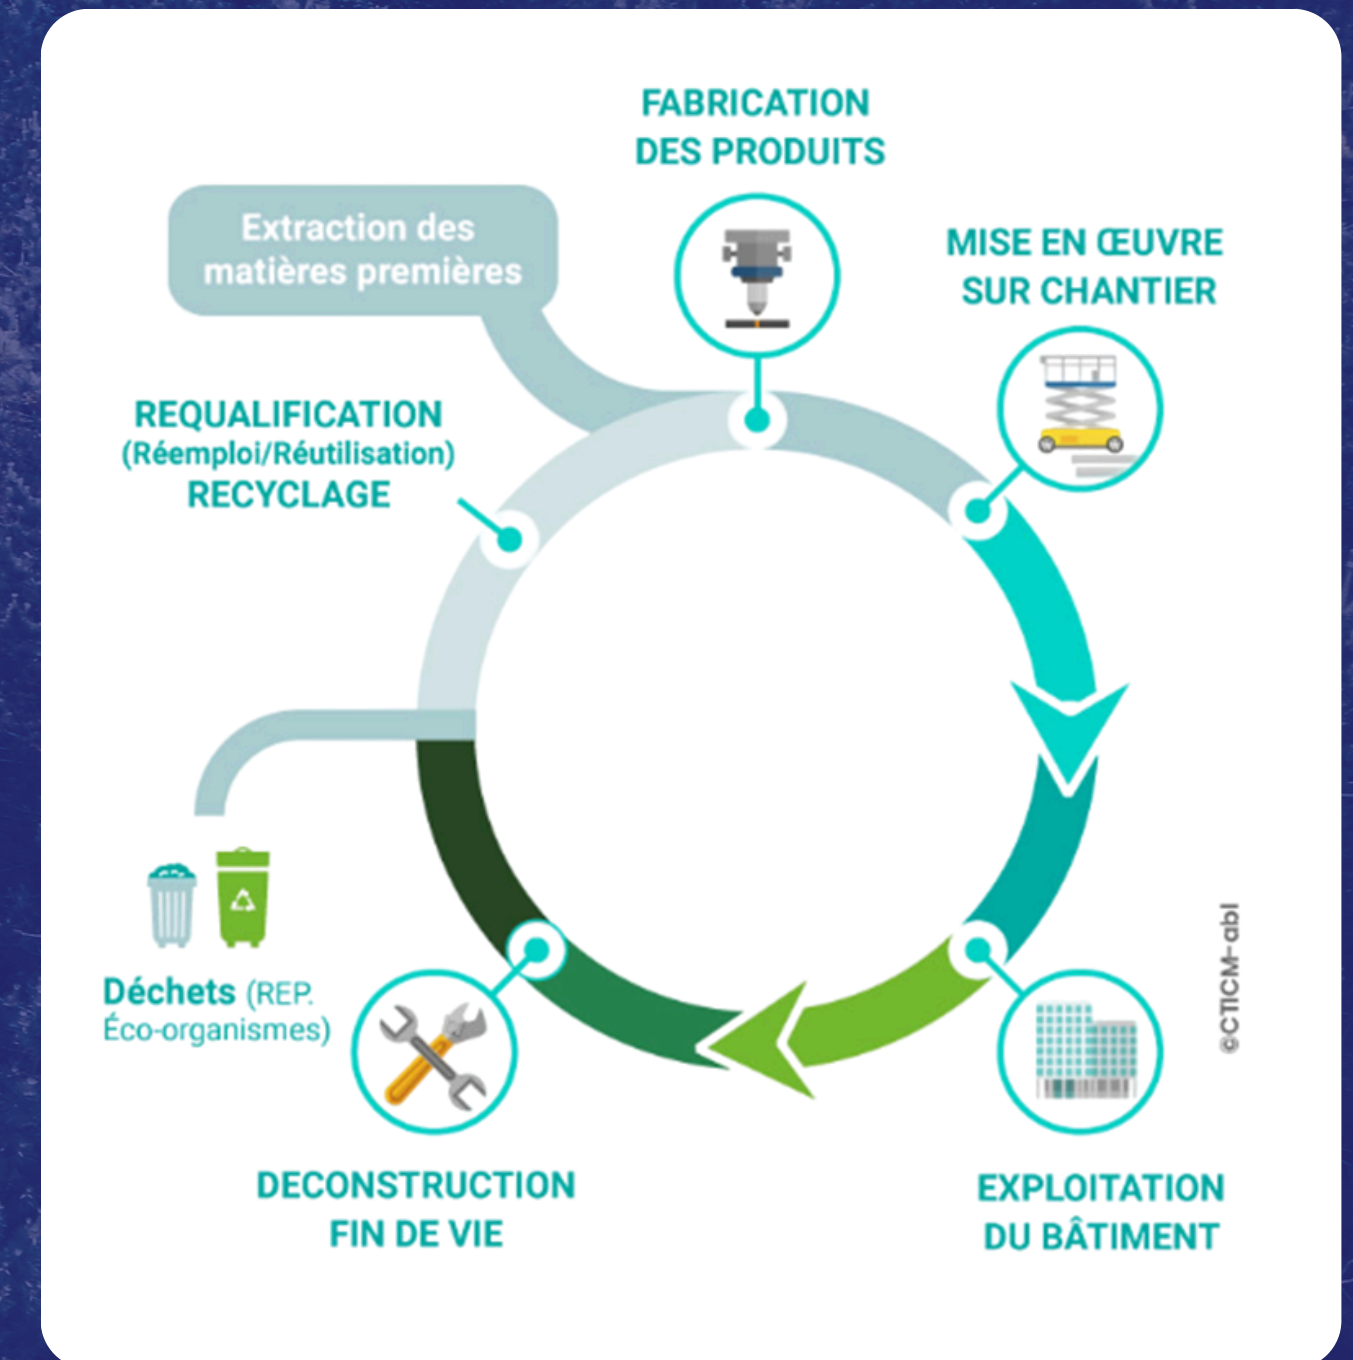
FABRICATION DES PRODUITS

Extraction des matières premières

MISE EN ŒUVRE SUR CHANTIER

REQUALIFICATION (Réemploi/Réutilisation) RECYCLAGE

Déchets (REP. Éco-organismes)

©CTICM-abl

DECONSTRUCTION FIN DE VIE

EXPLOITATION DU BÂTIMENT